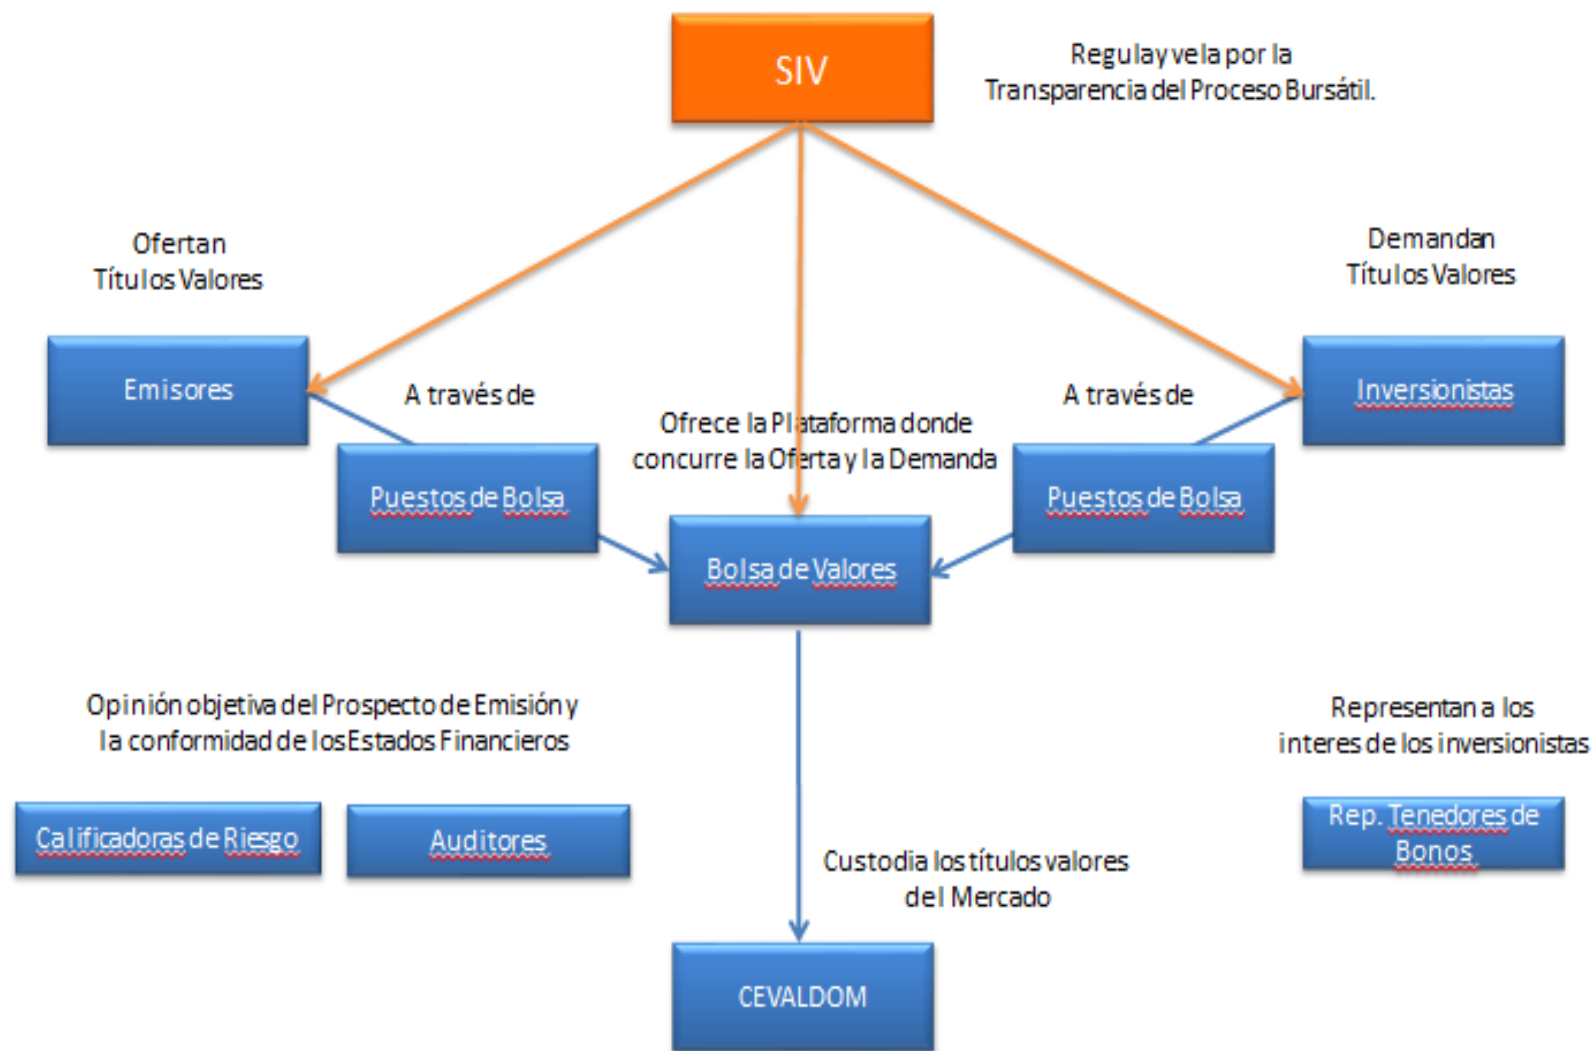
SIV

Regula y vela por la Transparencia del Proceso Bursátil.

Ofertan Títulos Valores

Demandan Títulos Valores

Emisores

A través de

Ofrece la Plataforma donde concurre la Oferta y la Demanda

A través de

Inversionistas

Puestos de Bolsa

Bolsa de Valores

Puestos de Bolsa

Opinión objetiva del Prospecto de Emisión y la conformidad de los Estados Financieros

Representan a los interes de los inversionistas

Calificadoras de Riesgo

Auditores

Rep. Tenedores de Bonos

Custodia los títulos valores del Mercado

CEVALDOM